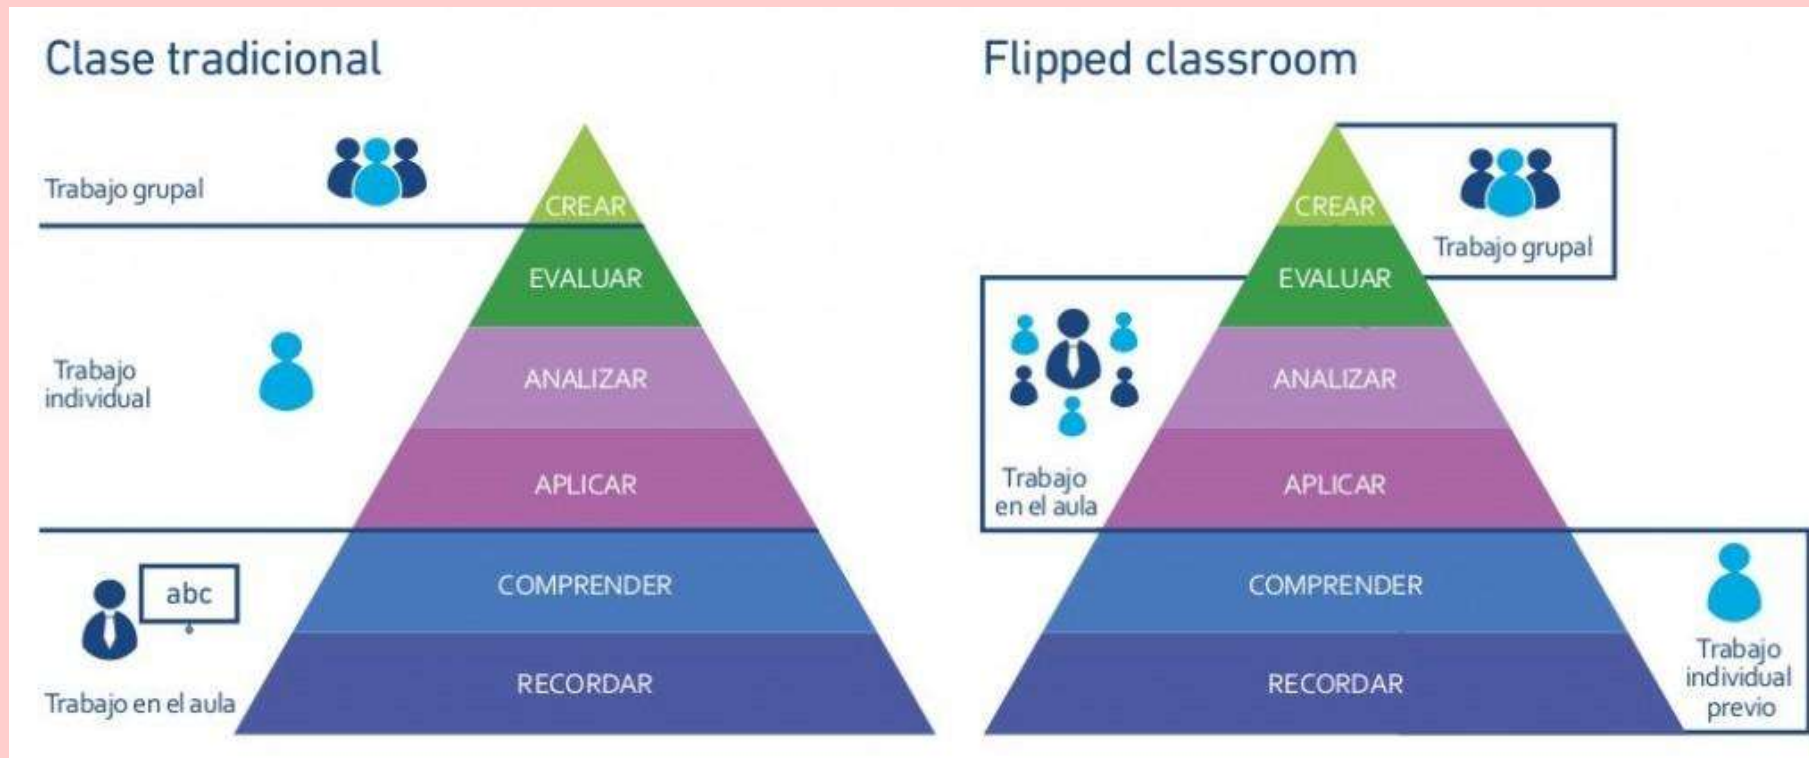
Clase tradicional

Trabajo grupal

Trabajo individual

abc

Trabajo en el aula

CREAR

EVALUAR

ANALIZAR

APLICAR

COMPRENDER

RECORDAR

Flipped classroom

CREAR

EVALUAR

ANALIZAR

APLICAR

COMPRENDER

RECORDAR

Trabajo grupal

Trabajo en el aula

Trabajo individual previo